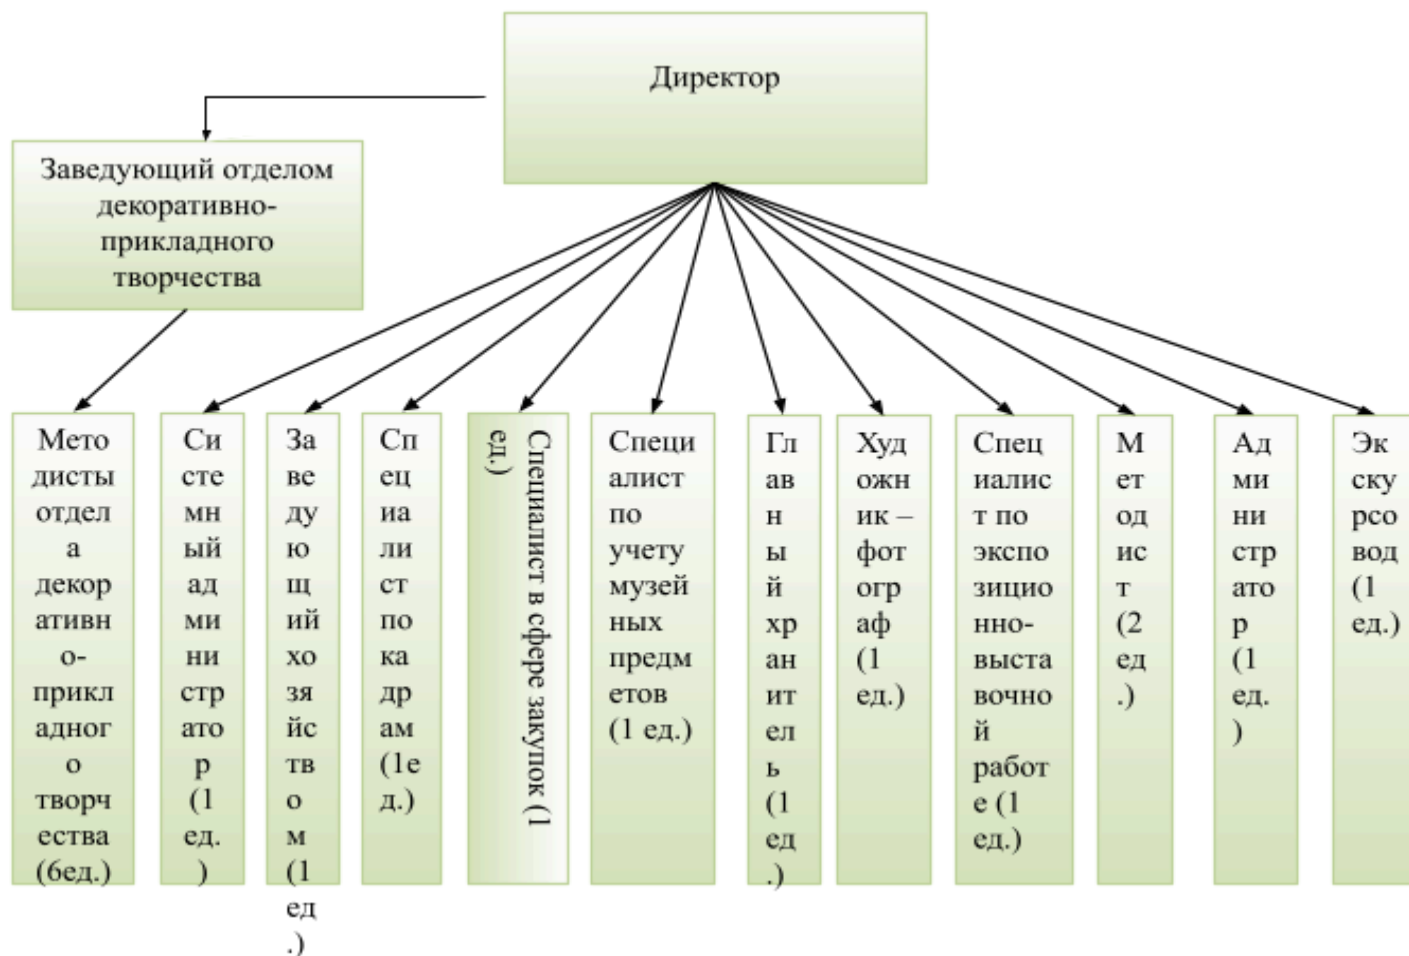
Директор

Заведующий отделом декоративно-прикладного творчества

Методисты отдела декоративно-прикладного творчества (6ед.)

Системный администратор (1 ед.)

Заведующий хозяйством (1 ед.)

Специалист по кадрам (1ед.)

Специалист в сфере закупок (1 ед.)

Специалист по учету музейных предметов (1 ед.)

Главный хранитель (1 ед.)

Художник – фотограф (1 ед.)

Специалист по экспозиционно-выставочной работе (1 ед.)

Методист (2 ед.)

Администратор (1 ед.)

Экскурсовод (1 ед.)